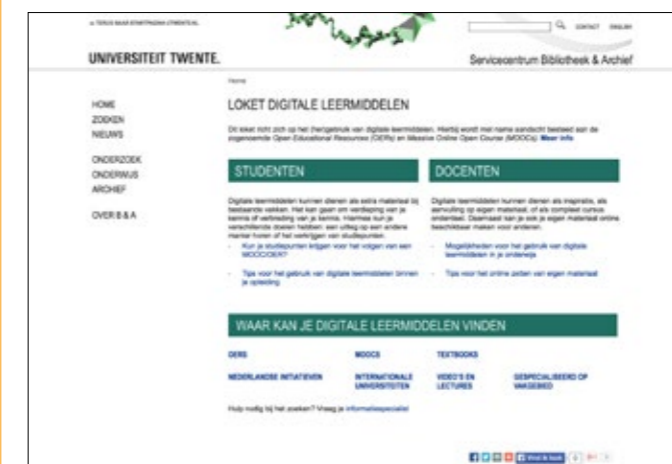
« TERUG NAAR STARTPAGINA UTWENTE.NL

CONTACT ENGLISH

UNIVERSITEIT TWENTE.

Servicecentrum Bibliotheek & Archief

Home

HOME
ZOEKEN
NIEUWS

ONDERZOEK
ONDERWIJS
ARCHIEF

OVER B & A

LOKET DIGITALE LEERMIDDELEN

Dit loket richt zich op het (her)gebruik van digitale leermiddelen. Hierbij wordt met name aandacht besteed aan de zogenoemde Open Educational Resources (OERs) en Massive Online Open Course (MOOCs). Meer info

STUDENTEN

Digitale leermiddelen kunnen dienen als extra materiaal bij bestaande vakken. Het kan gaan om verdieping van je kennis of verbreding van je kennis. Hiermee kun je verschillende doelen hebben: een uitleg op een andere manier horen of het verkrijgen van studiepunten.

Kun je studiepunten krijgen voor het volgen van een MOOC/OER?

Tips voor het gebruik van digitale leermiddelen binnen je opleiding

DOCENTEN

Digitale leermiddelen kunnen dienen als inspiratie, als aanvulling op eigen materiaal, of als compleet cursus onderdeel. Daarnaast kan je ook je eigen materiaal online beschikbaar maken voor anderen.

Mogelijkheden voor het gebruik van digitale leermiddelen in je onderwijs

Tips voor het online zetten van eigen materiaal

WAAR KAN JE DIGITALE LEERMIDDELEN VINDEN

OERS
MOOCS
TEXTBOOKS

NEDERLANDSE INITIATIEVEN
INTERNATIONALE UNIVERSITEITEN
VIDEO'S EN LECTURES
GESPECIALISEERD OP VAKGEBIED

Hulp nodig bij het zoeken? Vraag je informatiespecialist

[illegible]